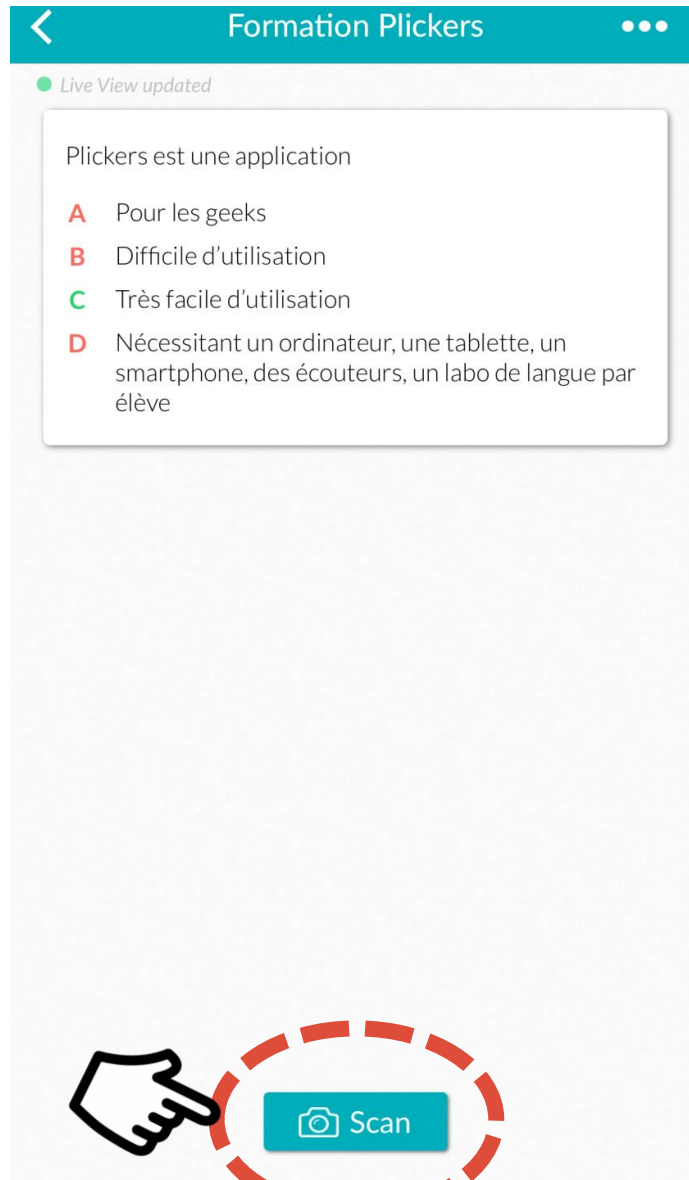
<

Formation Plickers

•••

Live View updated

Plickers est une application

A Pour les geeks

B Difficile d'utilisation

C Très facile d'utilisation

D Nécessitant un ordinateur, une tablette, un smartphone, des écouteurs, un labo de langue par élève

Scan